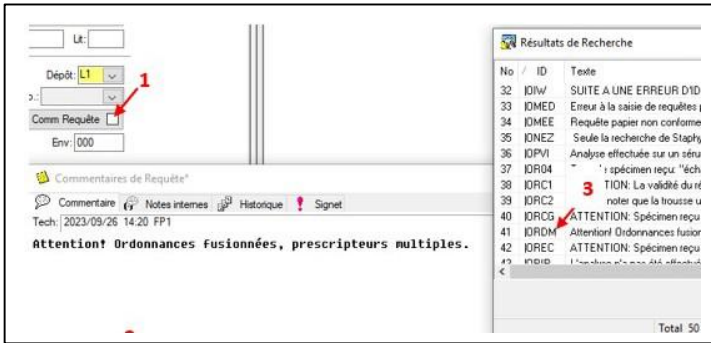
Lit:

Dépôt: L1

1

Comm Requête

Env: 000

Commentaires de Requête*

Commentaire Notes internes Historique Signet

Tech: 2023/09/26 14:20 FP1

Attention! Ordonnances fusionnées, prescripteurs multiples.

Résultats de Recherche

| No | ID | Texte |
|---|---|---|
| 32 | |0IW | SUITE A UNE ERREUR D1D |
| 33 | |0MED | Erreur à la saisie de requêtes |
| 34 | |0MEE | Requête papier non conforme |
| 35 | |0NEZ | Seule la recherche de Staphy |
| 36 | |0PVI | Analyse effectuée sur un sérul |
| 37 | |0R04 | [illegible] spécimen reçu: "éch |
| 38 | |0RC1 | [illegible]TION: La validité du ré |
| 39 | |0RC2 | noter que la trousse u |
| 40 | |0RCG | ATTENTION: Spécimen reçu |
| 41 | |0RDM | Attention! Ordonnances fusion |
| 42 | |0REC | ATTENTION: Spécimen reçu |
| 43 | |0RIB | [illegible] |

3

Total 50